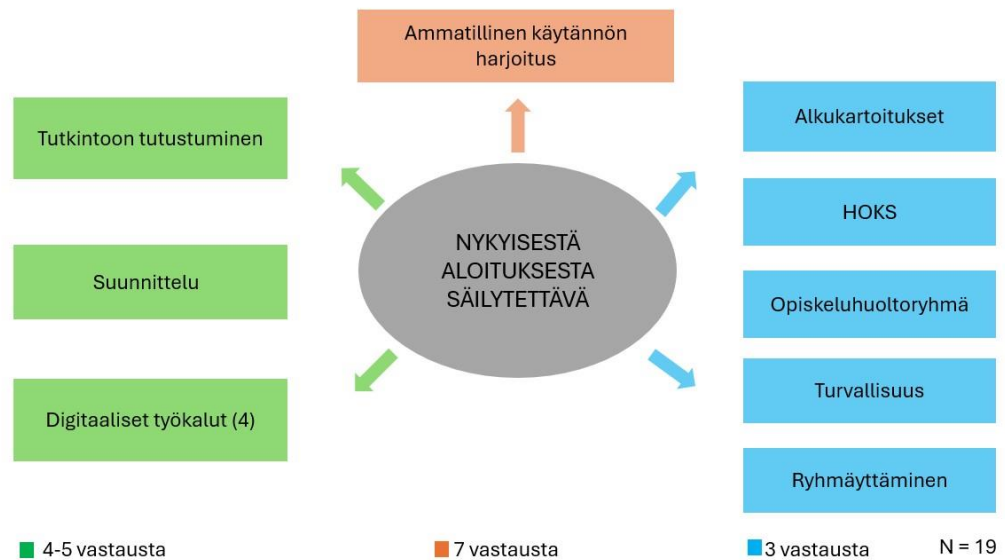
Ammatillinen käytännön harjoitus

Tutkintoon tutustuminen

Suunnittelu

Digitaaliset työkalut (4)

NYKYISESTÄ ALOITUKSESTA SÄILYTETTÄVÄ

Alkukartoitukset

HOKS

Opiskeluhuoltoryhmä

Turvallisuus

Ryhmäyttäminen

4-5 vastausta

7 vastausta

3 vastausta

N = 19